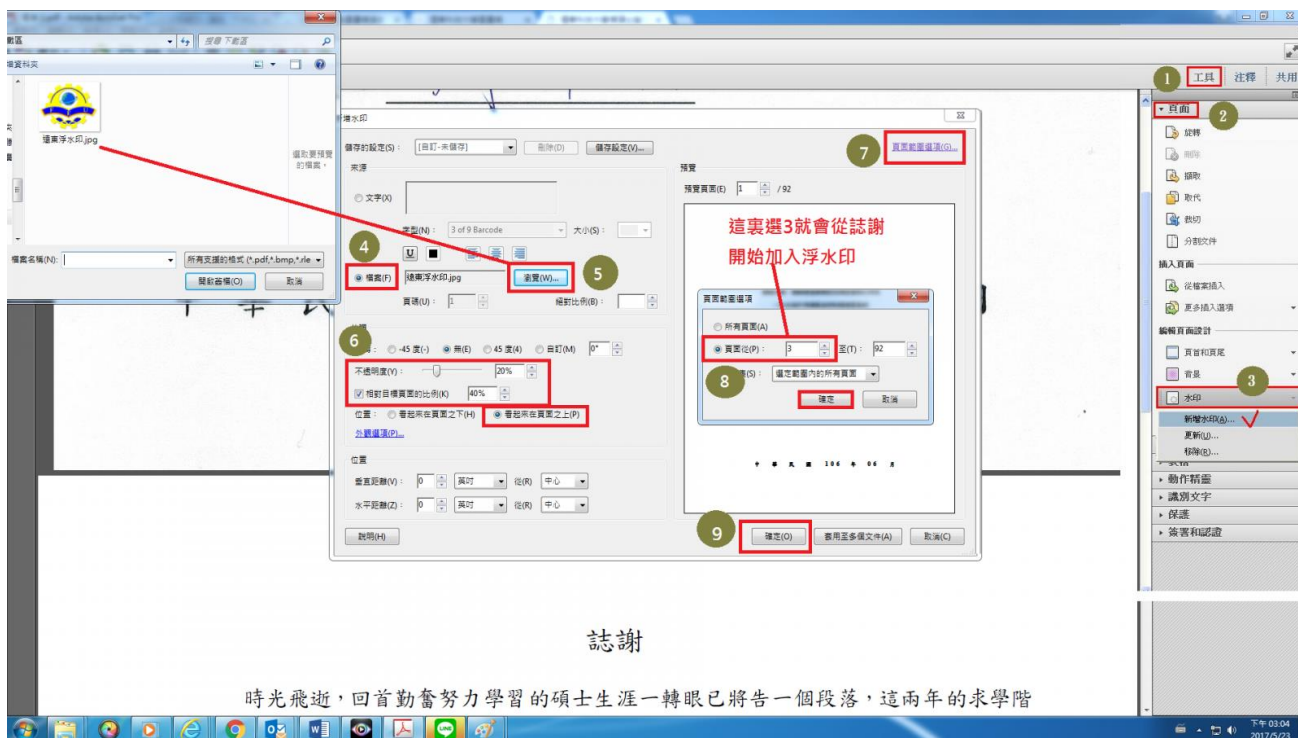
搜尋 下載區

遠東浮水印.jpg

選取要預覽的檔案。

檔案名稱(N): 所有支援的格式 (*.pdf,*.bmp,*.rle

開啟舊檔(O) 取消

增加浮水印

儲存的設定(S): [自訂-未儲存] 刪除(D) 儲存設定(V)...

來源

文字(X)

字型(N): 3 of 9 Barcode 大小(S):

4 檔案(F) 遠東浮水印.jpg 瀏覽(W)... 5

頁碼(U): 1 絕對比例(B):

6 外觀

旋轉: -45 度(-) 無(E) 45 度(4) 自訂(M) 0°

不透明度(Y): 20%

相對目標頁面的比例(K) 40%

位置: 看起來在頁面之下(H) 看起來在頁面之上(P)

外觀選項(P)...

位置

垂直距離(V): 0 英吋 從(R) 中心

水平距離(Z): 0 英吋 從(R) 中心

說明(H)

7 頁面範圍選項(G)...

預覽

預覽頁面(E) 1 / 92

這裏選3就會從誌謝開始加入浮水印

頁面範圍選項

所有頁面(A)

頁面從(P): 3 至(T): 92

8 子集(S): 選定範圍內的所有頁面

確定 取消

9 確定(O) 套用至多個文件(A) 取消(C)

1 工具 注釋 共用

頁面 2

旋轉

刪除

擷取

取代

裁切

分割文件

插入頁面

從檔案插入

更多插入選項

編輯頁面設計

頁首和頁尾

背景

水印 3

新增水印(A)...

更新(U)...

移除(R)...

動作精靈

識別文字

保護

簽署和認證

誌謝

時光飛逝，回首勤奮努力學習的碩士生涯一轉眼已將告一個段落，這兩年的求學階

下午 03:04 2017/5/23